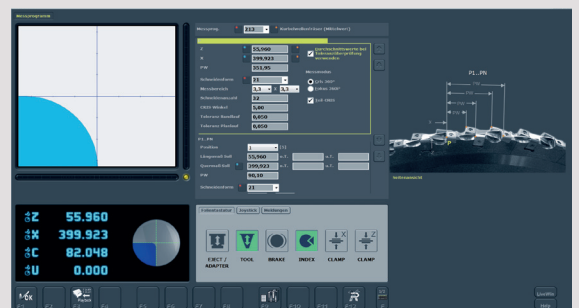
Messung 212 Kurbelwellenlager (Mitnehmer)

Z 55,960
X 399,923
PW 353,95

Schneidenform 21
Messbereich 3,3 3,3
Schneidenzentr. 32
OEU-Winkel 5,00
Toleranz Radikal 0,050
Toleranz Planlauf 0,050

P1..PN
Position 1
Längsmaß Soll 55,960
Quermaß Soll 399,923
PW 90,10
Schneidenform 21

Messmethode
Messung

P1...PN

ΔZ 55.960
ΔX 399.923
ΔC 82.048
ΔU 0.000

EJECT / ADAPTER
TOOL
BRAKE
INDEX
CLAMP
CLAMP

F1
F2
F3
F4
F5
F6
F7
F8
F9
F10
F11
F12

Help